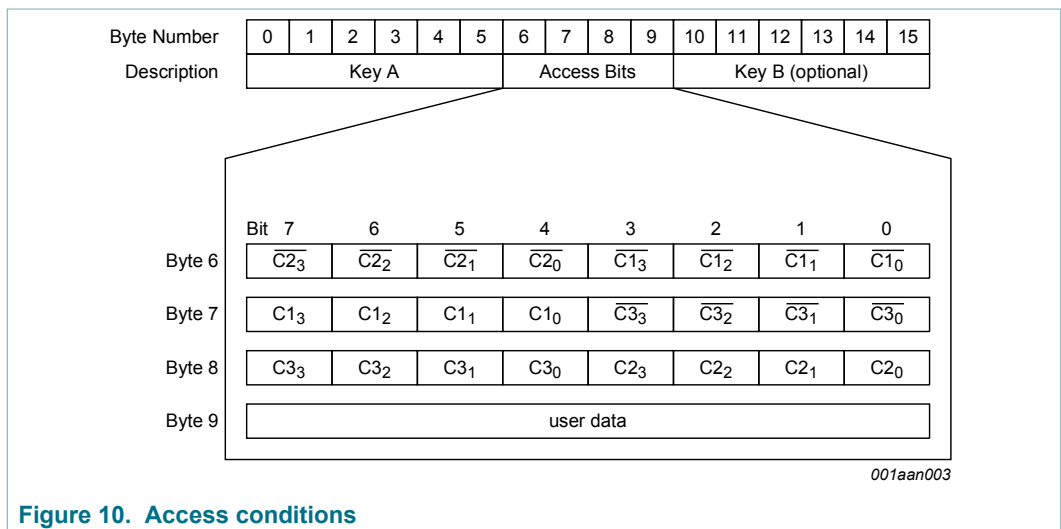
| Byte Number | 0 | 1 | 2 | 3 | 4 | 5 | 6 | 7 | 8 | 9 | 10 | 11 | 12 | 13 | 14 | 15 |
|---|---|---|---|---|---|---|---|---|---|---|---|---|---|---|---|---|
| Description | Key A | | | | | | Access Bits | | | | Key B (optional) | | | | | |

| | Bit 7 | 6 | 5 | 4 | 3 | 2 | 1 | 0 |
|---|---|---|---|---|---|---|---|---|
| Byte 6 | $\overline{C2_3}$ | $\overline{C2_2}$ | $\overline{C2_1}$ | $\overline{C2_0}$ | $\overline{C1_3}$ | $\overline{C1_2}$ | $\overline{C1_1}$ | $\overline{C1_0}$ |
| Byte 7 | $C1_3$ | $C1_2$ | $C1_1$ | $C1_0$ | $\overline{C3_3}$ | $\overline{C3_2}$ | $\overline{C3_1}$ | $\overline{C3_0}$ |
| Byte 8 | $C3_3$ | $C3_2$ | $C3_1$ | $C3_0$ | $C2_3$ | $C2_2$ | $C2_1$ | $C2_0$ |
| Byte 9 | user data | | | | | | | |

001aan003

Figure 10. Access conditions